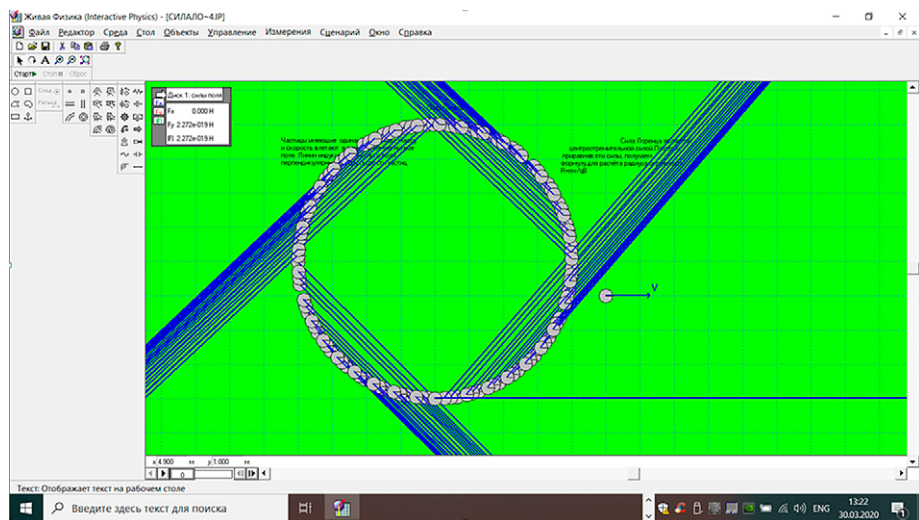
Живая Физика (Interactive Physics) - [СИЛАЛО~4.IP]

Файл Редактор Среда Стол Объекты Управление Измерения Сценарий Окно Справка

Старт Стоп Сброс

Диск 1: силы поля

Fx 0.000 Н

Fy 2.272e-019 Н

|F| 2.272e-019 Н

Частицы имеющие одина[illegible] и скорость влетают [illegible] поле. Линии инду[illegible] перпендикулярн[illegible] частиц.

Сила Лоренца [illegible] центростремительной силой. П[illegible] приравняв эти силы, получаем формулу для расчёта радиуса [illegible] R=mv/qB

V

x:4.900 м y:1.000 м

0

Текст: Отображает текст на рабочем столе

Введите здесь текст для поиска

ENG 13:22 30.03.2020